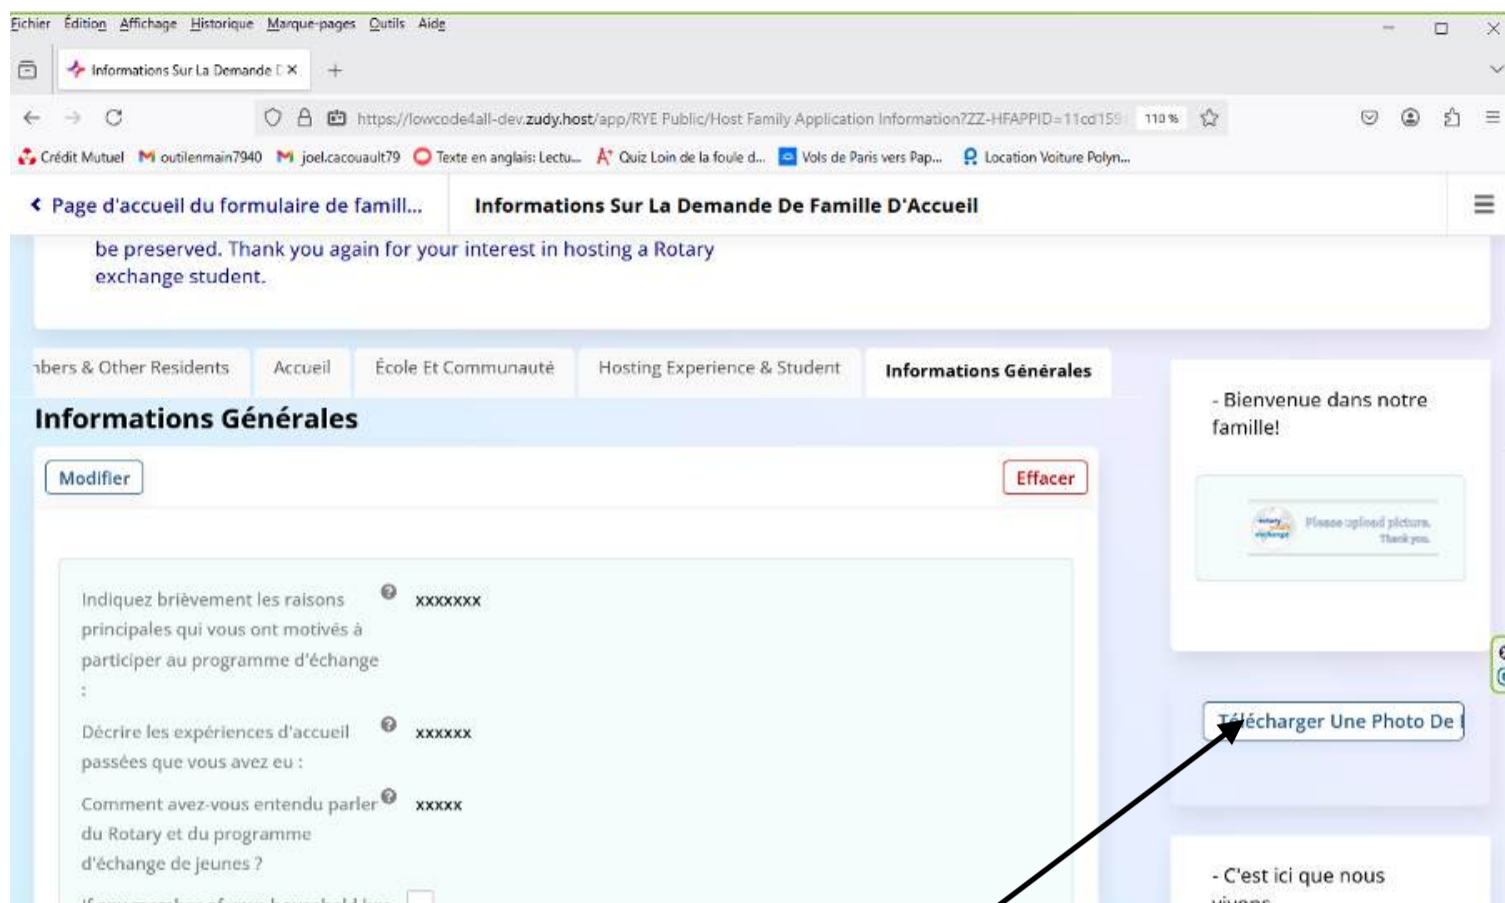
Fichier Édition Affichage Historique Marque-pages Outils Aide

Informations Sur La Demande D ×

https://lowcode4all-dev.zudy.host/app/RYE Public/Host Family Application Information?ZZ-HFAPPID=11cd159 110 %

Crédit Mutuel outilenmain7940 joel.cacouault79 Texte en anglais: Lectu... Quiz Loin de la foule d... Vols de Paris vers Pap... Location Voiture Polyn...

Page d'accueil du formulaire de famill... Informations Sur La Demande De Famille D'Accueil

be preserved. Thank you again for your interest in hosting a Rotary exchange student.

ıbers & Other Residents Accueil École Et Communauté Hosting Experience & Student Informations Générales

Informations Générales

Modifier Effacer

Indiquez brièvement les raisons principales qui vous ont motivés à participer au programme d'échange : xxxxxxx

Décrire les expériences d'accueil passées que vous avez eu : xxxxxx

Comment avez-vous entendu parler du Rotary et du programme d'échange de jeunes ? xxxxx

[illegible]

- Bienvenue dans notre famille!

Please upload picture. Thank you.

Télécharger Une Photo De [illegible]

- C'est ici que nous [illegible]